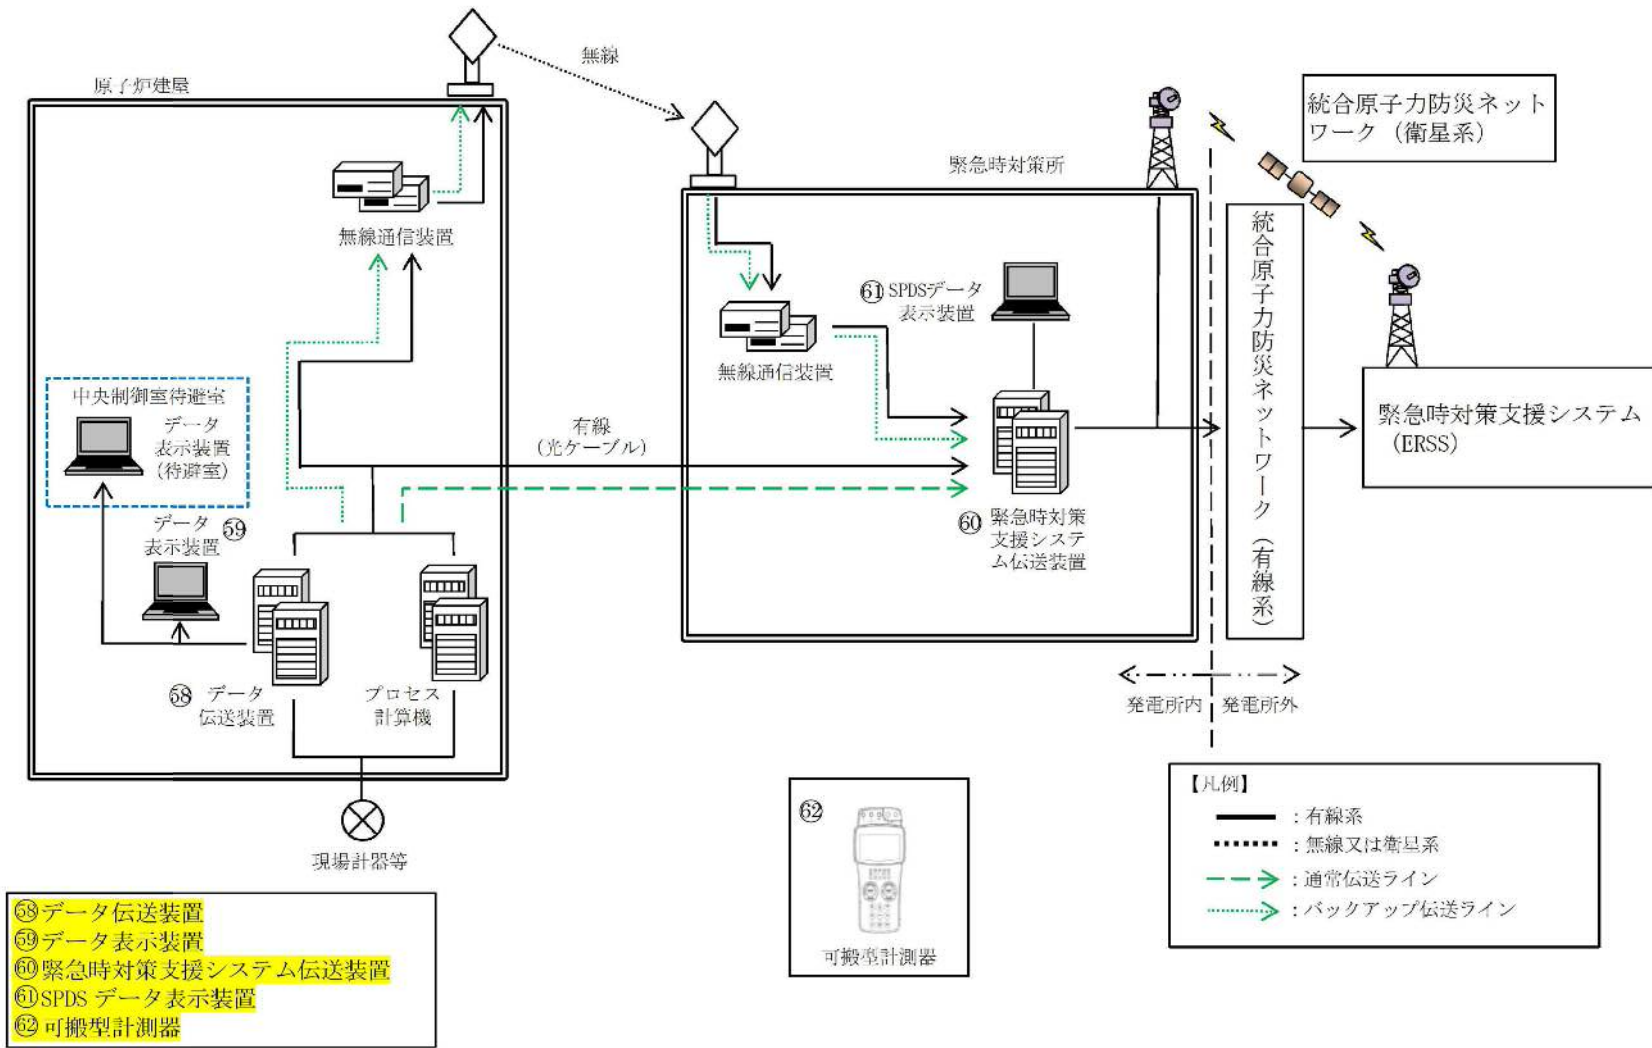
原子炉建屋

無線

無線通信装置

中央制御室待避室

データ表示装置（待避室）

データ表示装置 ⑤⑨

⑤⑧ データ伝送装置

プロセス計算機

現場計器等

有線（光ケーブル）

緊急時対策所

無線通信装置

⑥① SPDSデータ表示装置

⑥⓪ 緊急時対策支援システム伝送装置

統合原子力防災ネットワーク（衛星系）

統合原子力防災ネットワーク（有線系）

緊急時対策支援システム（ERSS）

発電所内 発電所外

⑥②

可搬型計測器

【凡例】
：有線系
：無線又は衛星系
：通常伝送ライン
：バックアップ伝送ライン

⑤⑧データ伝送装置
⑤⑨データ表示装置
⑥⓪緊急時対策支援システム伝送装置
⑥①SPDS データ表示装置
⑥②可搬型計測器